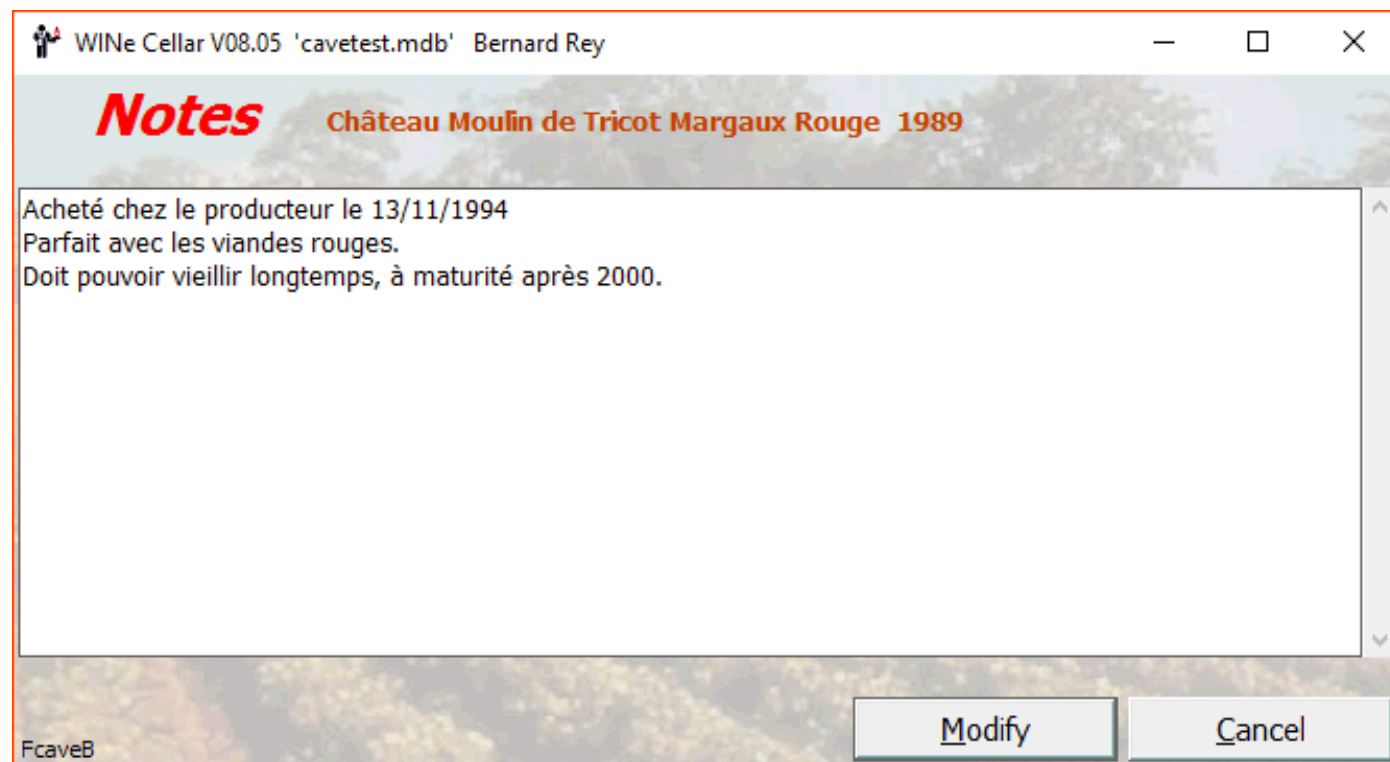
WINe Cellar V08.05 'cavetest.mdb' Bernard Rey

Notes Château Moulin de Tricot Margaux Rouge 1989

Acheté chez le producteur le 13/11/1994
Parfait avec les viandes rouges.
Doit pouvoir vieillir longtemps, à maturité après 2000.

FcaveB

Modify

Cancel